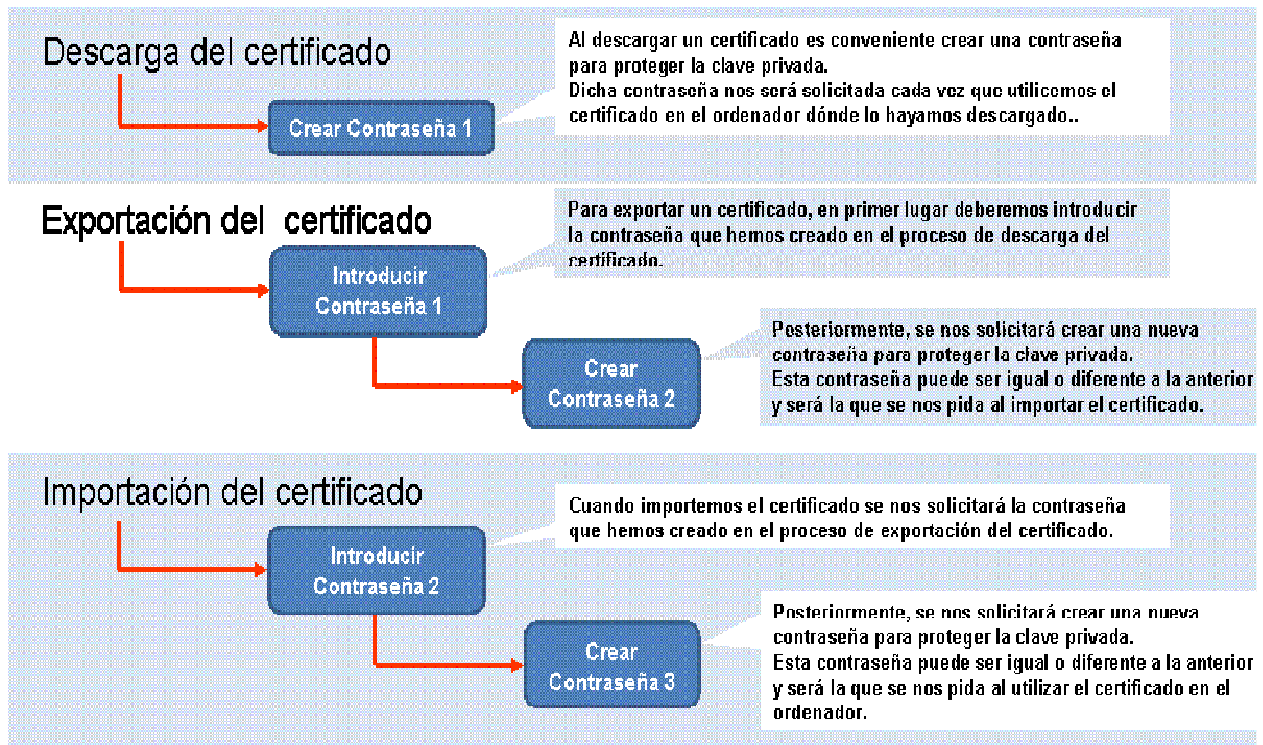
Descarga del certificado

Crear Contraseña 1

Al descargar un certificado es conveniente crear una contraseña para proteger la clave privada.
Dicha contraseña nos será solicitada cada vez que utilicemos el certificado en el ordenador dónde lo hayamos descargado..

Exportación del certificado

Introducir Contraseña 1

Para exportar un certificado, en primer lugar deberemos introducir la contraseña que hemos creado en el proceso de descarga del certificado.

Crear Contraseña 2

Posteriormente, se nos solicitará crear una nueva contraseña para proteger la clave privada.
Esta contraseña puede ser igual o diferente a la anterior y será la que se nos pida al importar el certificado.

Importación del certificado

Introducir Contraseña 2

Cuando importemos el certificado se nos solicitará la contraseña que hemos creado en el proceso de exportación del certificado.

Crear Contraseña 3

Posteriormente, se nos solicitará crear una nueva contraseña para proteger la clave privada.
Esta contraseña puede ser igual o diferente a la anterior y será la que se nos pida al utilizar el certificado en el ordenador.